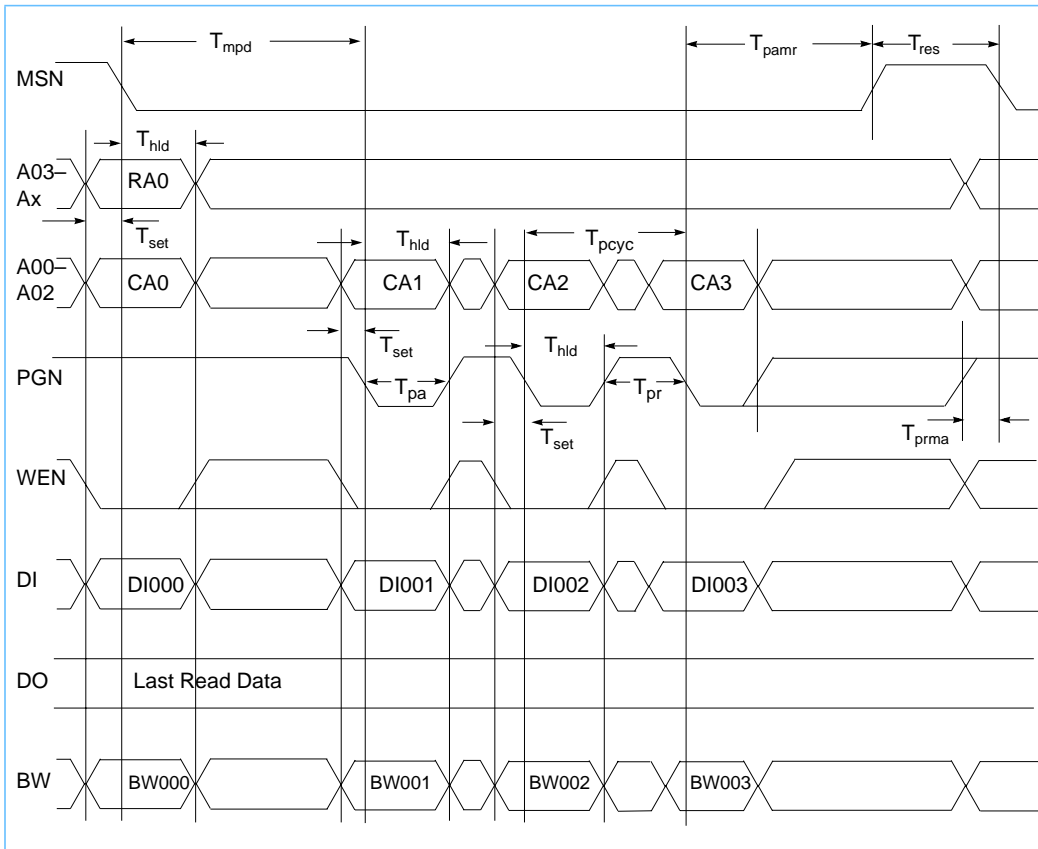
$T_{mpd}$
$T_{pamr}$
$T_{res}$
MSN
$T_{hld}$
A03–Ax
RA0
$T_{set}$
$T_{hld}$
$T_{pcyc}$
A00–A02
CA0
CA1
CA2
CA3
$T_{set}$
$T_{hld}$
PGN
$T_{pa}$
$T_{pr}$
$T_{set}$
$T_{prma}$
WEN
DI
DI000
DI001
DI002
DI003
DO
Last Read Data
BW
BW000
BW001
BW002
BW003